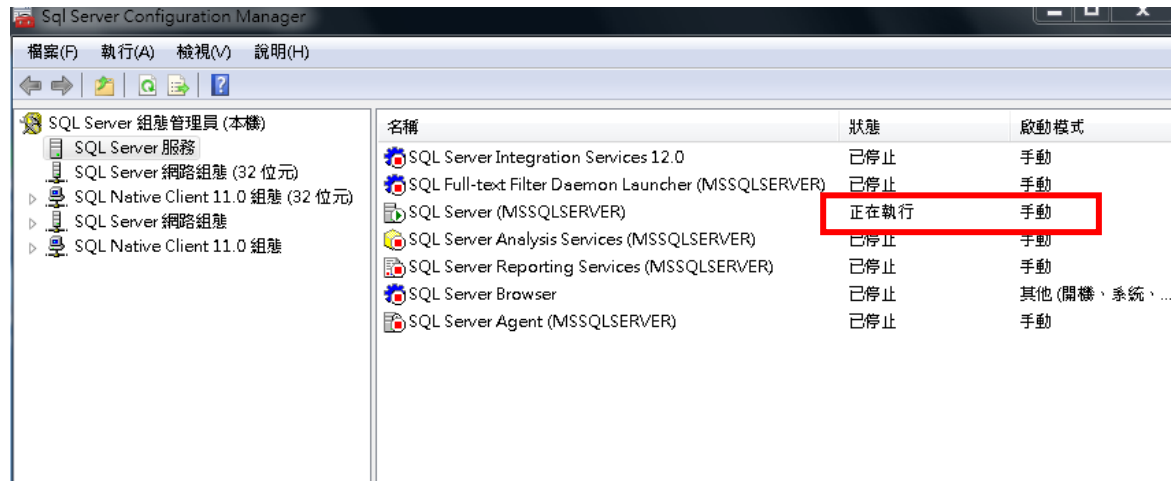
Sql Server Configuration Manager

檔案(F) 執行(A) 檢視(V) 說明(H)

SQL Server 組態管理員 (本機)
SQL Server 服務
SQL Server 網路組態 (32 位元)
SQL Native Client 11.0 組態 (32 位元)
SQL Server 網路組態
SQL Native Client 11.0 組態

| 名稱 | 狀態 | 啟動模式 |
|---|---|---|
| SQL Server Integration Services 12.0 | 已停止 | 手動 |
| SQL Full-text Filter Daemon Launcher (MSSQLSERVER) | 已停止 | 手動 |
| SQL Server (MSSQLSERVER) | 正在執行 | 手動 |
| SQL Server Analysis Services (MSSQLSERVER) | 已停止 | 手動 |
| SQL Server Reporting Services (MSSQLSERVER) | 已停止 | 手動 |
| SQL Server Browser | 已停止 | 其他 (開機、系統、... |
| SQL Server Agent (MSSQLSERVER) | 已停止 | 手動 |